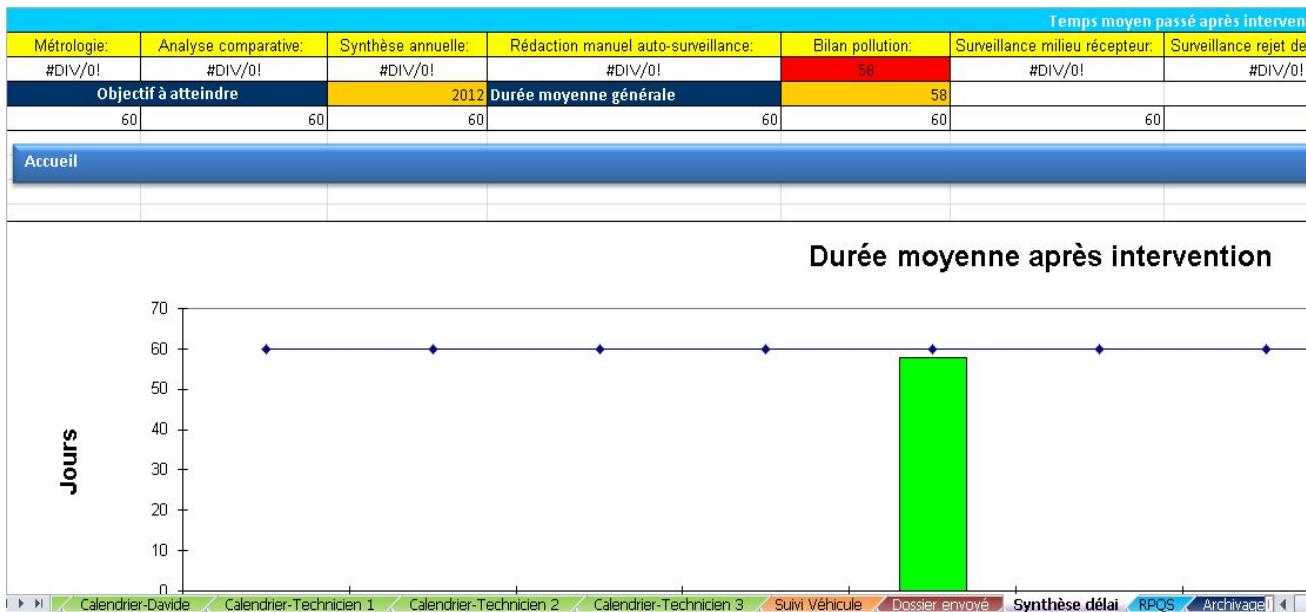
Temps moyen passé après interven

| Métrologie: | Analyse comparative: | Synthèse annuelle: | Rédaction manuel auto-surveillance: | Bilan pollution: | Surveillance milieu récepteur: | Surveillance rejet de |
|---|---|---|---|---|---|---|
| #DIV/0! | #DIV/0! | #DIV/0! | #DIV/0! | 58 | #DIV/0! | #DIV/0! |
| Objectif à atteindre | | 2012 | Durée moyenne générale | 58 | | |
| 60 | 60 | 60 | 60 | 60 | 60 | |

Accueil

Durée moyenne après intervention

Jours

70
60
50
40
30
20
10
0

Calendrier-Davide | Calendrier-Technicien 1 | Calendrier-Technicien 2 | Calendrier-Technicien 3 | Suivi Véhicule | Dossier envoyé | Synthèse délai | RPQS | Archivage